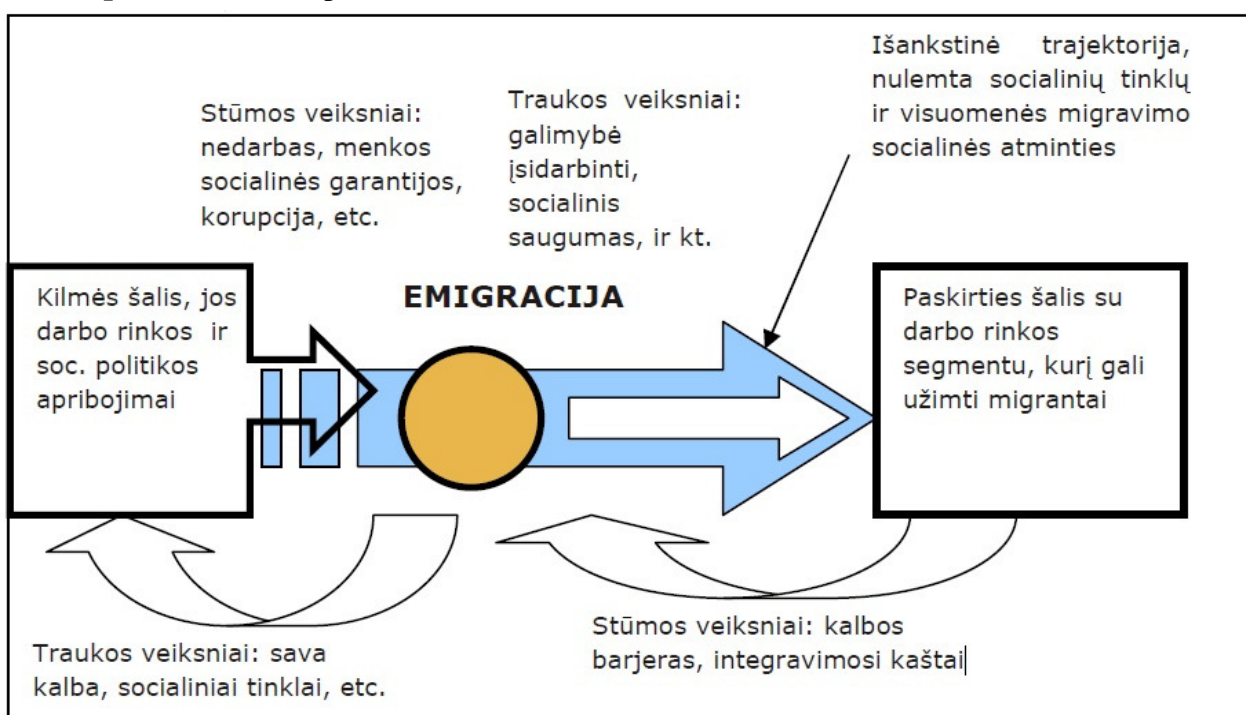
Stūmos veiksniai: nedarbas, menkos socialinės garantijos, korupcija, etc.

Traukos veiksniai: galimybė įsidarbinti, socialinis saugumas, ir kt.

Išankstinė trajektorija, nulemta socialinių tinklų ir visuomenės migravimo socialinės atminties

Kilmės šalis, jos darbo rinkos ir soc. politikos apribojimai

EMIGRACIJA

Paskirties šalis su darbo rinkos segmentu, kurį gali užimti migrantai

Traukos veiksniai: sava kalba, socialiniai tinklai, etc.

Stūmos veiksniai: kalbos barjeras, integravimosi kaštai